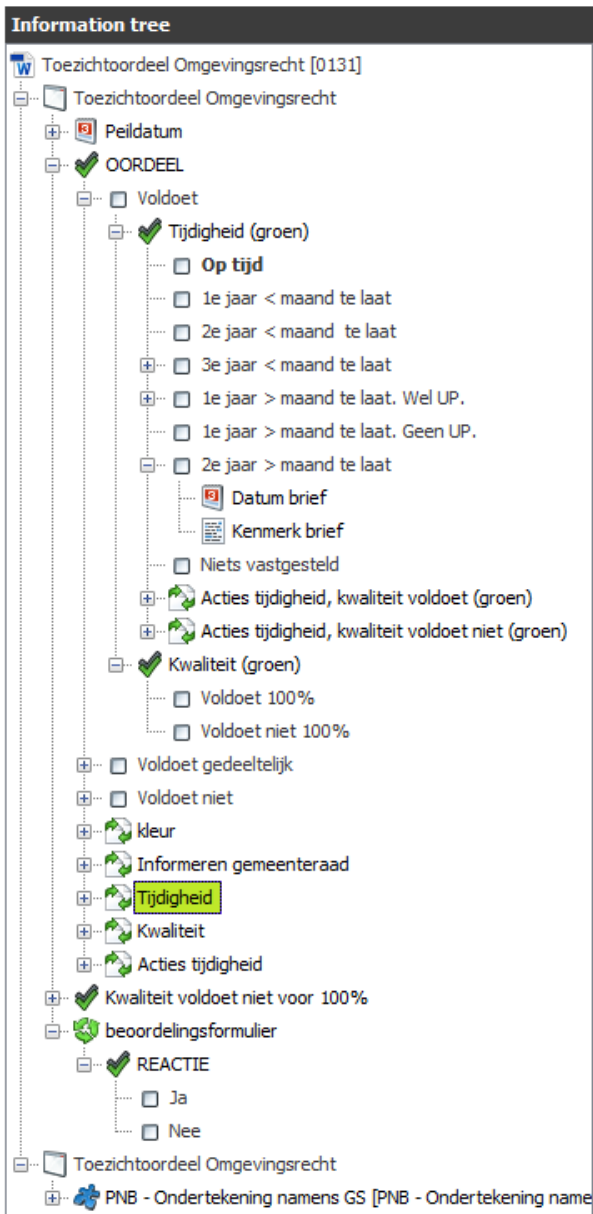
Information tree

Toezichtoordeel Omgevingsrecht [0131]
Toezichtoordeel Omgevingsrecht
Peildatum
OORDEEL
Voldoet
Tijdigheid (groen)
Op tijd
1e jaar < maand te laat
2e jaar < maand te laat
3e jaar < maand te laat
1e jaar > maand te laat. Wel UP.
1e jaar > maand te laat. Geen UP.
2e jaar > maand te laat
Datum brief
Kenmerk brief
Niets vastgesteld
Acties tijdigheid, kwaliteit voldoet (groen)
Acties tijdigheid, kwaliteit voldoet niet (groen)
Kwaliteit (groen)
Voldoet 100%
Voldoet niet 100%
Voldoet gedeeltelijk
Voldoet niet
kleur
Informeren gemeenteraad
Tijdigheid
Kwaliteit
Acties tijdigheid
Kwaliteit voldoet niet voor 100%
beoordelingsformulier
REACTIE
Ja
Nee
Toezichtoordeel Omgevingsrecht
PNB - Ondertekening namens GS [PNB - Ondertekening name